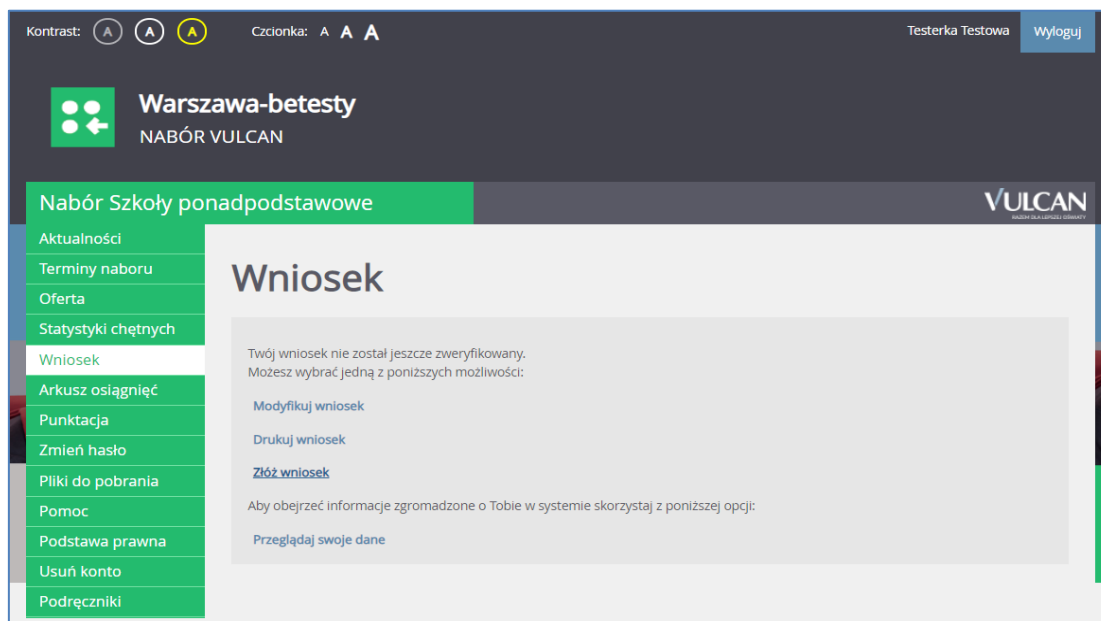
Kontrast: A A A Czcionka: A A A

Testerka Testowa Wyloguj

Warszawa-betesty
NABÓR VULCAN

Nabór Szkoły ponadpodstawowe

VULCAN
RAZEM DLA LEPSZEJ OŚWIATY

Aktualności
Terminy naboru
Oferta
Statystyki chętnych
Wniosek
Arkusz osiągnięć
Punktacja
Zmień hasło
Pliki do pobrania
Pomoc
Podstawa prawna
Usuń konto
Podręczniki

Wniosek

Twój wniosek nie został jeszcze zweryfikowany.
Możesz wybrać jedną z poniższych możliwości:

Modyfikuj wniosek

Drukuj wniosek

Złóż wniosek

Aby obejrzeć informacje zgromadzone o Tobie w systemie skorzystaj z poniższej opcji:

Przeglądaj swoje dane